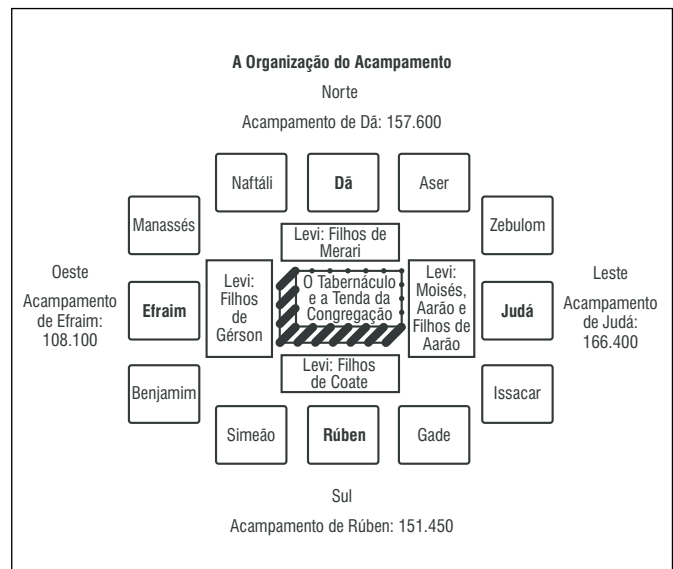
A Organização do Acampamento

Norte

Acampamento de Dã: 157.600

Naftáli

Dã

Aser

Manassés

Zebulom

Levi: Filhos de Merari

Oeste

Acampamento de Efraim: 108.100

Efraim

Levi: Filhos de Gérson

O Tabernáculo e a Tenda da Congregação

Levi: Moisés, Aarão e Filhos de Aarão

Judá

Leste

Acampamento de Judá: 166.400

Levi: Filhos de Coate

Benjamim

Issacar

Simeão

Rúben

Gade

Sul

Acampamento de Rúben: 151.450